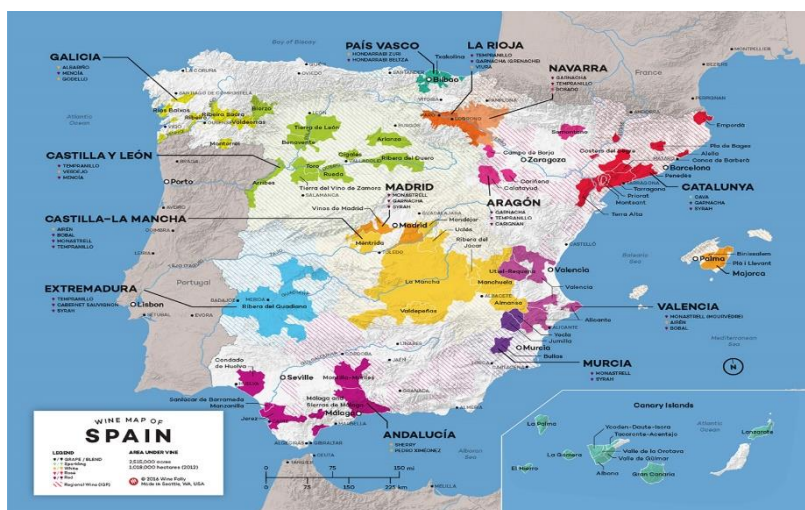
GALICIA
ALBARIÑO
MENCÍA
GODELLO

Bay of Biscay

PAÍS VASCO
HONDARRABI ZURI
HONDARRABI BELTZA
Txakolina
Bilbao

LA RIOJA
TEMPRANILLO
GARNACHA (GRENACHE)
VIURA

NAVARRA
GARNACHA
TEMPRANILLO
ROSADO

France

Atlantic Ocean

Rías Baixas
Ribeiro
Ribeira Sacra
Valdeorras
Bierzo
Monterrei
Tierra de León
Arlanza
Benavente
Cigales
Ribera del Duero
Toro
Rueda
Arribes
Tierra del Vino de Zamora

CASTILLA Y LEÓN
TEMPRANILLO
VERDEJO
MENCÍA

Porto

MADRID
MONASTRELL
GARNACHA
SYRAH
Vinos de Madrid
Madrid
Méntrida
Uclés

CASTILLA-LA MANCHA
AIRÉN
BOBAL
MONASTRELL
TEMPRANILLO

Somontano
Campo de Borja
Zaragoza
Cariñena
Calatayud
Costers del Segre
Alella
Pla de Bages
Conca de Barberà
Barcelona
Penedès
Tarragona
Priorat
Montsant
Terra Alta
Empordà

CATALUNYA
CAVA
GARNACHA
SYRAH

ARAGÓN
GARNACHA
TEMPRANILLO
CARIGNAN

Ribera del Júcar
Manchuela
Utiel-Requena
Valencia
Almansa
La Mancha
Valdepeñas
Alicante
Yecla
Jumilla
Bullas
Murcia

Balearic Sea

Binissalem
Pla i Llevant
Palma
Majorca

VALENCIA
MONASTRELL (MOURVÈDRE)
AIRÉN
BOBAL

EXTREMADURA
TEMPRANILLO
CABERNET SAUVIGNON
SYRAH
Lisbon
Portugal
Ribera del Guadiana

MURCIA
MONASTRELL
SYRAH

Mediterranean Sea

Condado de Huelva
Sevilla
Montilla-Moriles
Sanlúcar de Barrameda
Manzanilla
Jerez
Málaga and Sierras de Málaga
Málaga

ANDALUCÍA
SHERRY
PEDRO XIMÉNEZ

Canary Islands
La Palma
Ycoden-Daute-Isora
Tacoronte-Acentejo
Valle de la Orotava
Valle de Güímar
Abona
La Gomera
El Hierro
Gran Canaria
Lanzarote

WINE MAP OF
SPAIN
LEGEND
GRAPE / BLEND
Sparkling
White
Rosé
Red
Regional Wine (IGP)
AREA UNDER VINE
2,515,000 acres
1,018,000 hectares (2013)
© 2016 Wine Folly
Made in Seattle, WA, USA

0 75 150 mi
0 75 150 225 km

N